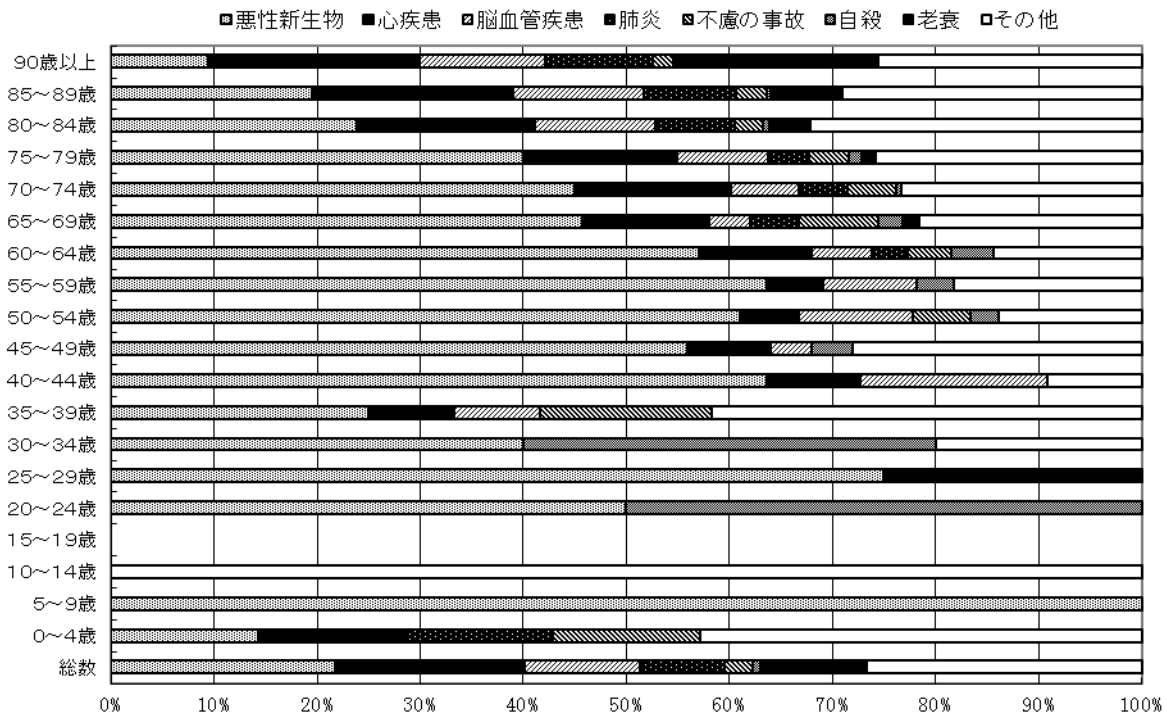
悪性新生物 心疾患 脳血管疾患 肺炎 不慮の事故 自殺 老衰 その他

90歳以上
85～89歳
80～84歳
75～79歳
70～74歳
65～69歳
60～64歳
55～59歳
50～54歳
45～49歳
40～44歳
35～39歳
30～34歳
25～29歳
20～24歳
15～19歳
10～14歳
5～9歳
0～4歳
総数

0% 10% 20% 30% 40% 50% 60% 70% 80% 90% 100%